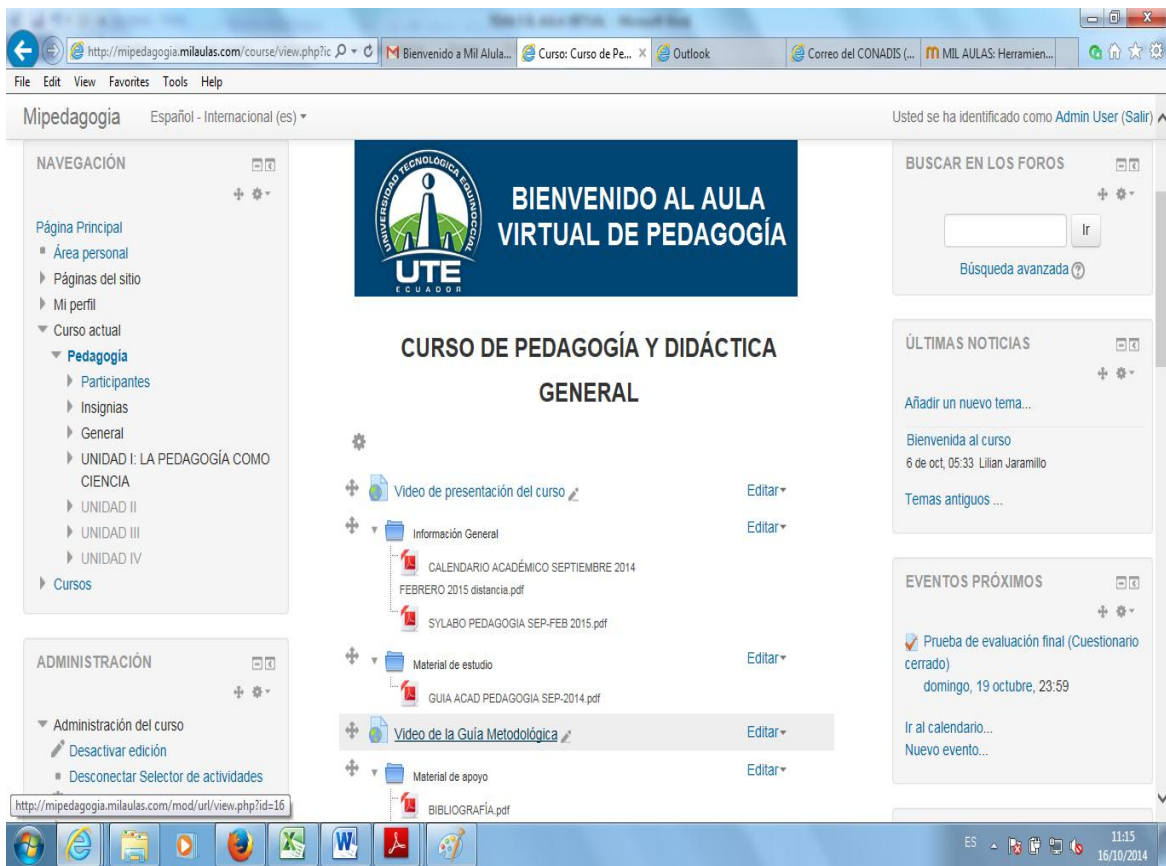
http://mipedagogia.milaulas.com/course/view.php?ic
Bienvenido a Mil Aula...
Curso: Curso de Pe...
Outlook
Correo del CONADIS (...
MIL AULAS: Herramien...

File Edit View Favorites Tools Help

Mipedagogia Español - Internacional (es)

Usted se ha identificado como Admin User (Salir)

NAVEGACIÓN

Página Principal
Área personal
Páginas del sitio
Mi perfil
Curso actual
Pedagogía
Participantes
Insignias
General
UNIDAD I: LA PEDAGOGÍA COMO CIENCIA
UNIDAD II
UNIDAD III
UNIDAD IV
Cursos

ADMINISTRACIÓN

Administración del curso
Desactivar edición
Desconectar Selector de actividades

UNIVERSIDAD TECNOLÓGICA EQUINOCCIAL
UTE
ECUADOR

BIENVENIDO AL AULA VIRTUAL DE PEDAGOGÍA

CURSO DE PEDAGOGÍA Y DIDÁCTICA GENERAL

Video de presentación del curso
Editar
Información General
Editar
CALENDARIO ACADÉMICO SEPTIEMBRE 2014 FEBRERO 2015 distancia.pdf
SYLABO PEDAGOGIA SEP-FEB 2015.pdf
Material de estudio
Editar
GUIA ACAD PEDAGOGIA SEP-2014.pdf
Video de la Guía Metodológica
Editar
Material de apoyo
Editar
BIBLIOGRAFÍA.pdf

BUSCAR EN LOS FOROS

Ir
Búsqueda avanzada

ÚLTIMAS NOTICIAS

Añadir un nuevo tema...
Bienvenida al curso
6 de oct, 05:33 Lilian Jaramillo
Temas antiguos ...

EVENTOS PRÓXIMOS

Prueba de evaluación final (Cuestionario cerrado)
domingo, 19 octubre, 23:59

Ir al calendario...
Nuevo evento...

http://mipedagogia.milaulas.com/mod/url/view.php?id=16

ES
11:15
16/10/2014